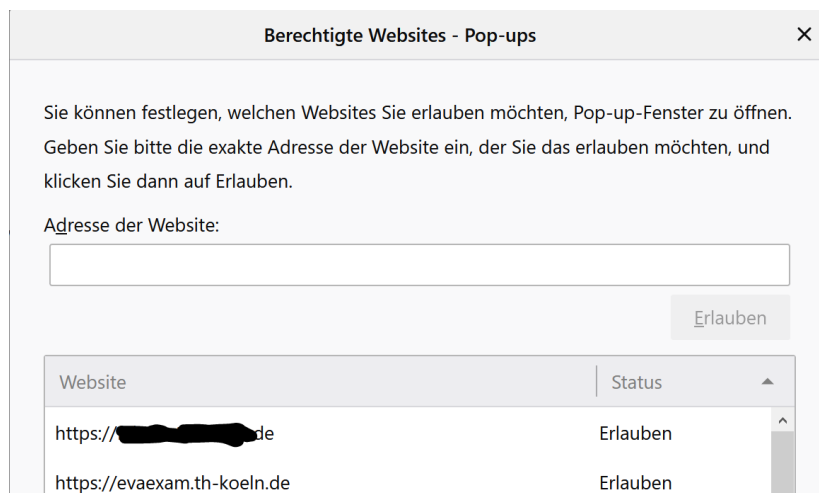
Berechtigte Websites - Pop-ups

×

Sie können festlegen, welchen Websites Sie erlauben möchten, Pop-up-Fenster zu öffnen. Geben Sie bitte die exakte Adresse der Website ein, der Sie das erlauben möchten, und klicken Sie dann auf Erlauben.

Adresse der Website:

Erlauben

| Website | Status |
|---|---|
| https://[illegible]de | Erlauben |
| https://evaexam.th-koeln.de | Erlauben |